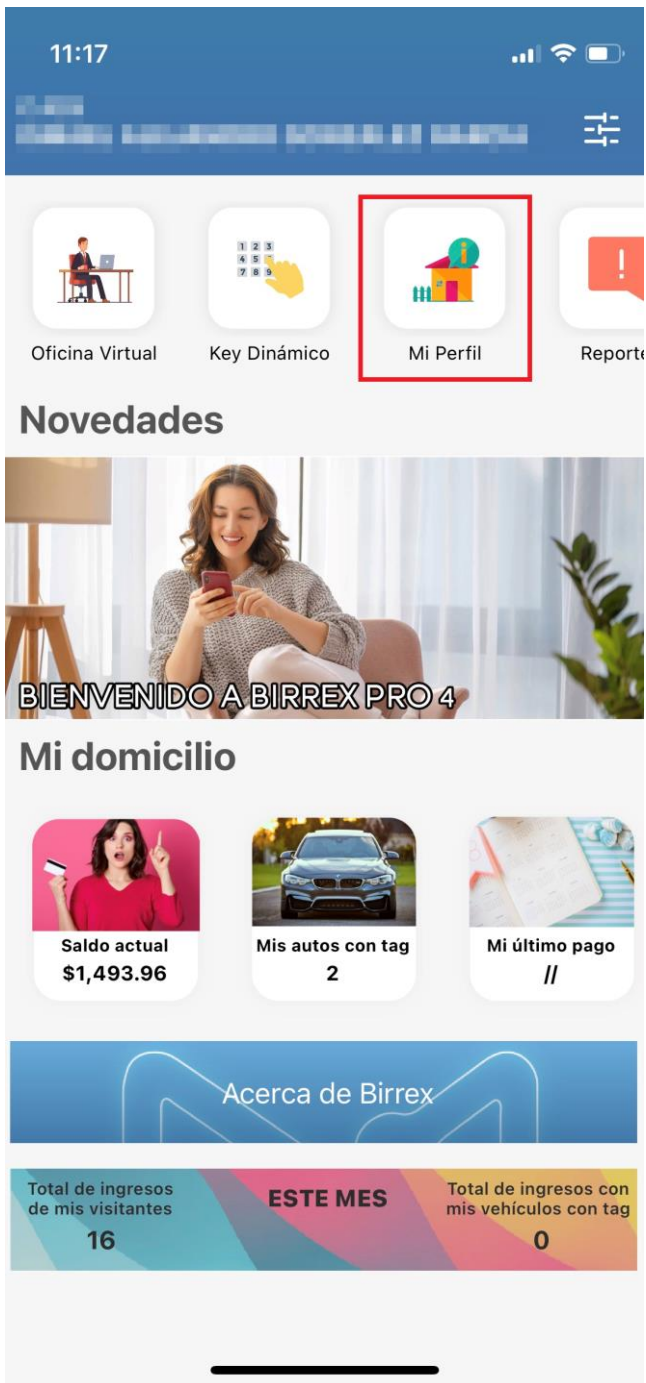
11:17

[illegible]
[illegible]

Oficina Virtual
Key Dinámico
Mi Perfil
Reporte

Novedades

BIENVENIDO A BIRREX PRO 4

Mi domicilio

Saldo actual
$1,493.96

Mis autos con tag
2

Mi último pago
//

Acerca de Birrex

Total de ingresos de mis visitantes
16

ESTE MES

Total de ingresos con mis vehículos con tag
0